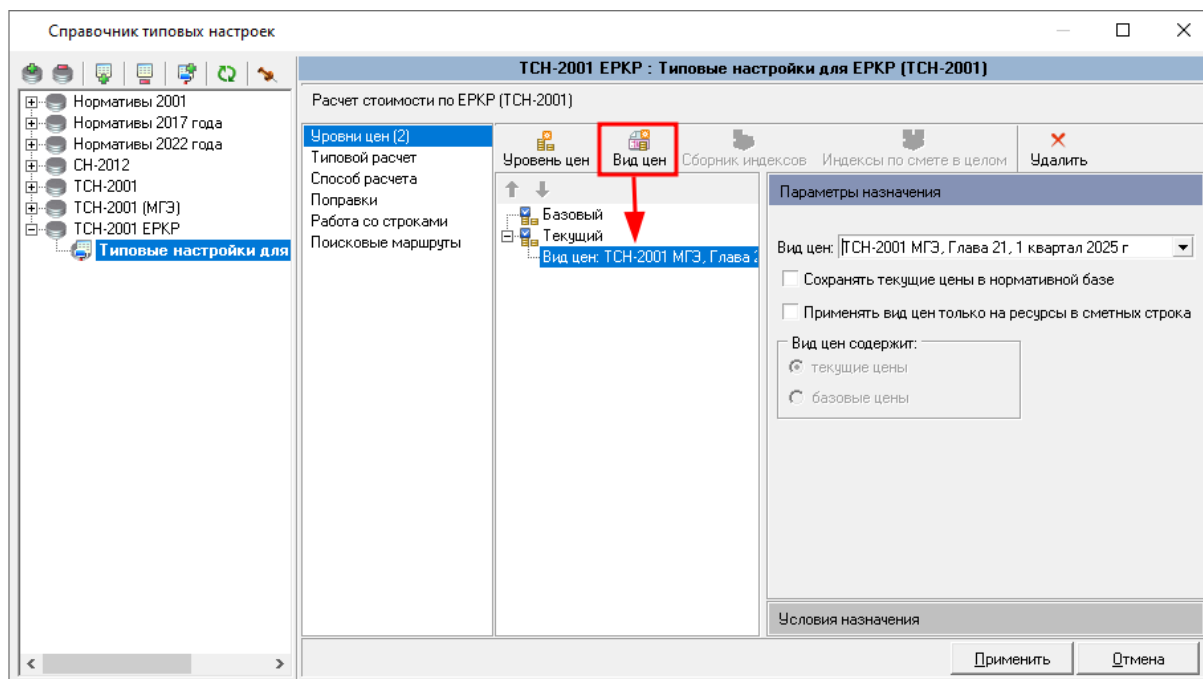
Справочник типовых настроек

Нормативы 2001
Нормативы 2017 года
Нормативы 2022 года
СН-2012
ТСН-2001
ТСН-2001 (МГЭ)
ТСН-2001 ЕРКР
Типовые настройки для

ТСН-2001 ЕРКР : Типовые настройки для ЕРКР (ТСН-2001)

Расчет стоимости по ЕРКР (ТСН-2001)

Уровни цен (2)
Типовой расчет
Способ расчета
Поправки
Работа со строками
Поисковые маршруты

Уровень цен
Вид цен
Сборник индексов
Индексы по смете в целом
Удалить

Базовый
Текущий
Вид цен: ТСН-2001 МГЭ, Глава 2

Параметры назначения

Вид цен: ТСН-2001 МГЭ, Глава 21, 1 квартал 2025 г

Сохранять текущие цены в нормативной базе

Применять вид цен только на ресурсы в сметных строка

Вид цен содержит:
текущие цены
базовые цены

Условия назначения

Применить
Отмена